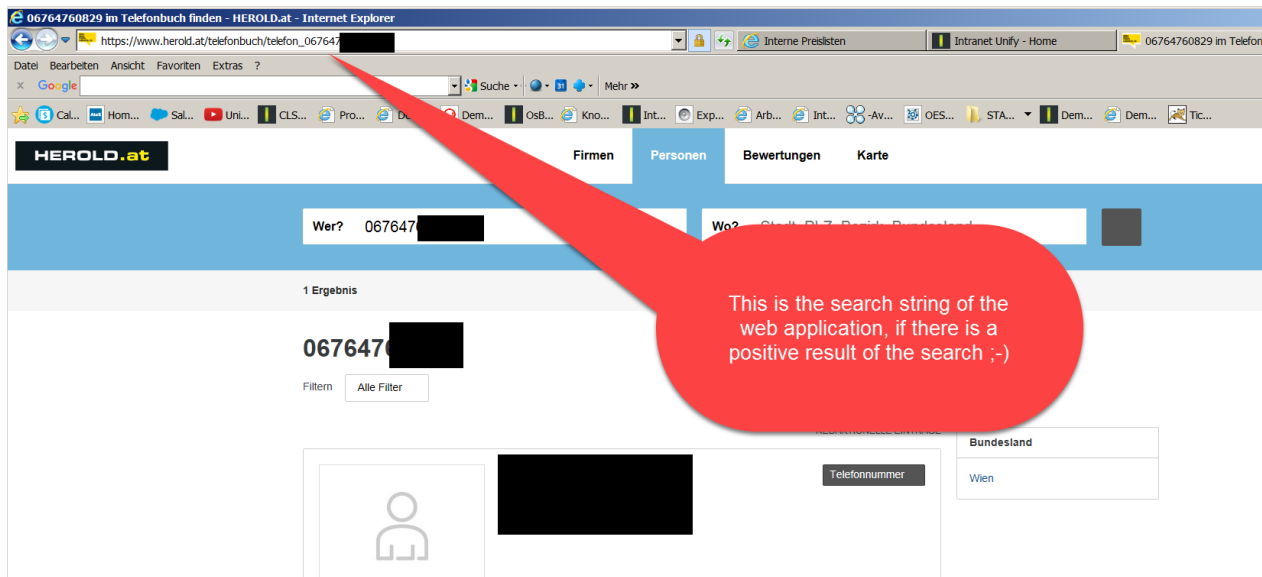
06764760829 im Telefonbuch finden - HEROLD.at - Internet Explorer

https://www.herold.at/telefonbuch/telefon_067647

Interne Preislisten

Intranet Unify - Home

06764760829 im Telefon

Datei Bearbeiten Ansicht Favoriten Extras ?

Google

Suche

Mehr »

Cal... Hom... Sal... Uni... CLS... Pro... De... Dem... OsB... Kno... Int... Exp... Arb... Int... -Av... OES... STA... Dem... Dem... Tic...

HEROLD.at

Firmen Personen Bewertungen Karte

Wer? 067647

Wo? Stadt, PLZ, Bezirk, Bundesland

1 Ergebnis

067647

Filtern Alle Filter

This is the search string of the web application, if there is a positive result of the search ;-)

Bundesland

Wien

Telefonnummer